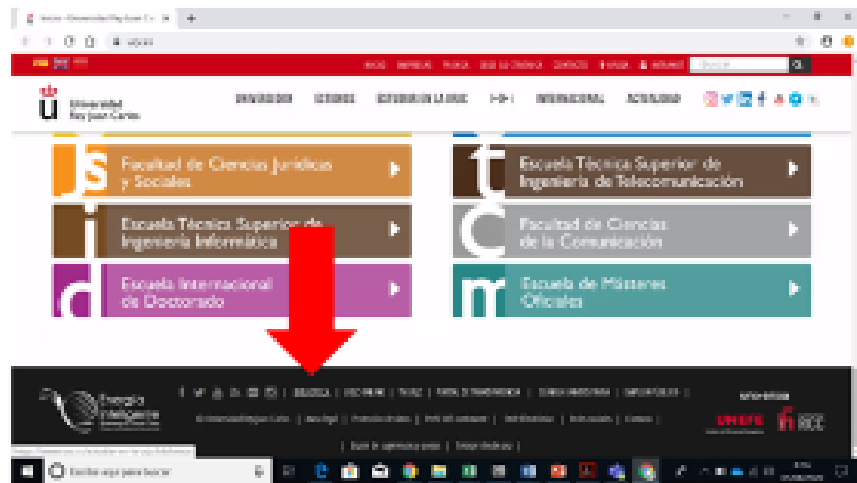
Universidad Rey Juan Carlos

UNIVERSIDAD ESTUDIOS ESTUDIAR EN LA URJC I+D+I INTERNACIONAL ACTUALIDAD

Facultad de Ciencias Jurídicas y Sociales

Escuela Técnica Superior de Ingeniería de Telecomunicación

Escuela Técnica Superior de Ingeniería Informática

Facultad de Ciencias de la Comunicación

Escuela Internacional de Doctorado

Escuela de Másteres Oficiales

Energía Inteligente

BIBLIOTECA

Escribe aquí para buscar